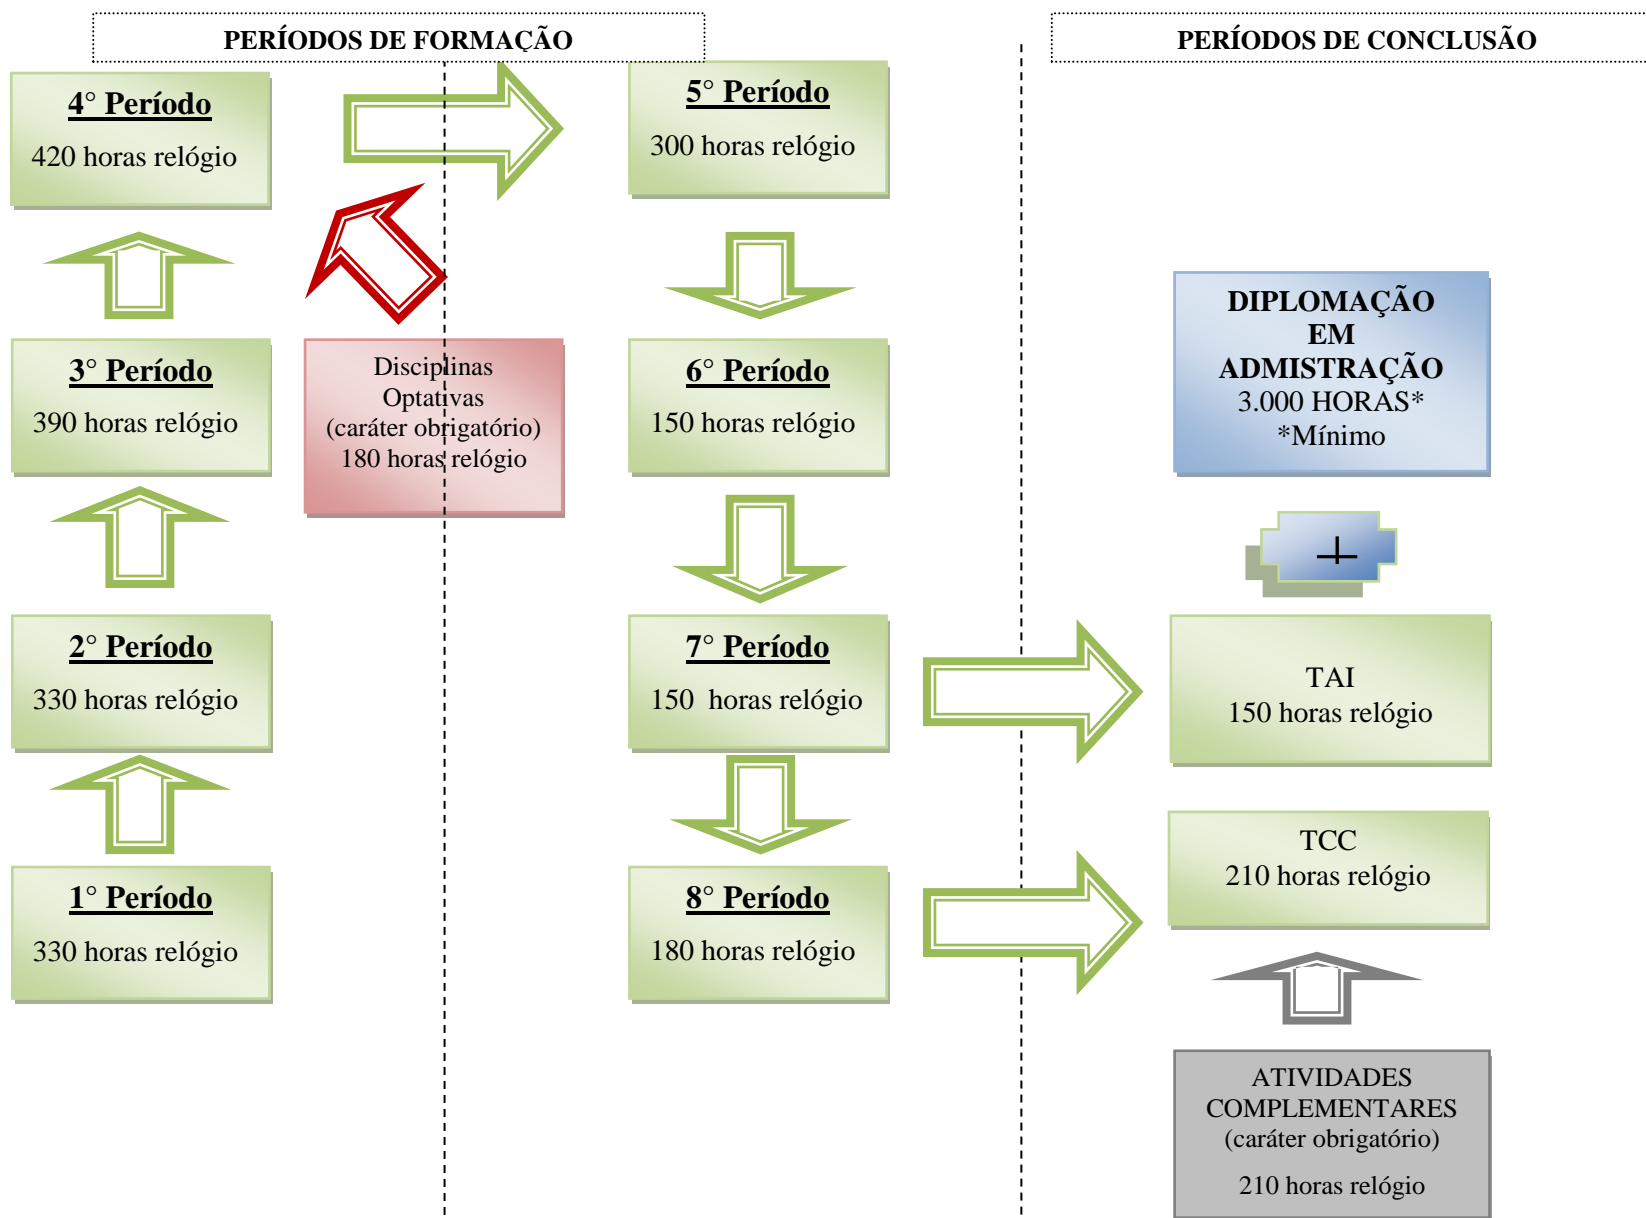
PERÍODOS DE FORMAÇÃO

PERÍODOS DE CONCLUSÃO

4° Período
420 horas relógio

5° Período
300 horas relógio

3° Período
390 horas relógio

Disciplinas Optativas (caráter obrigatório) 180 horas relógio

6° Período
150 horas relógio

DIPLOMAÇÃO EM ADMISTRAÇÃO
3.000 HORAS*
*Mínimo

+

2° Período
330 horas relógio

7° Período
150 horas relógio

TAI
150 horas relógio

1° Período
330 horas relógio

8° Período
180 horas relógio

TCC
210 horas relógio

ATIVIDADES COMPLEMENTARES
(caráter obrigatório)
210 horas relógio